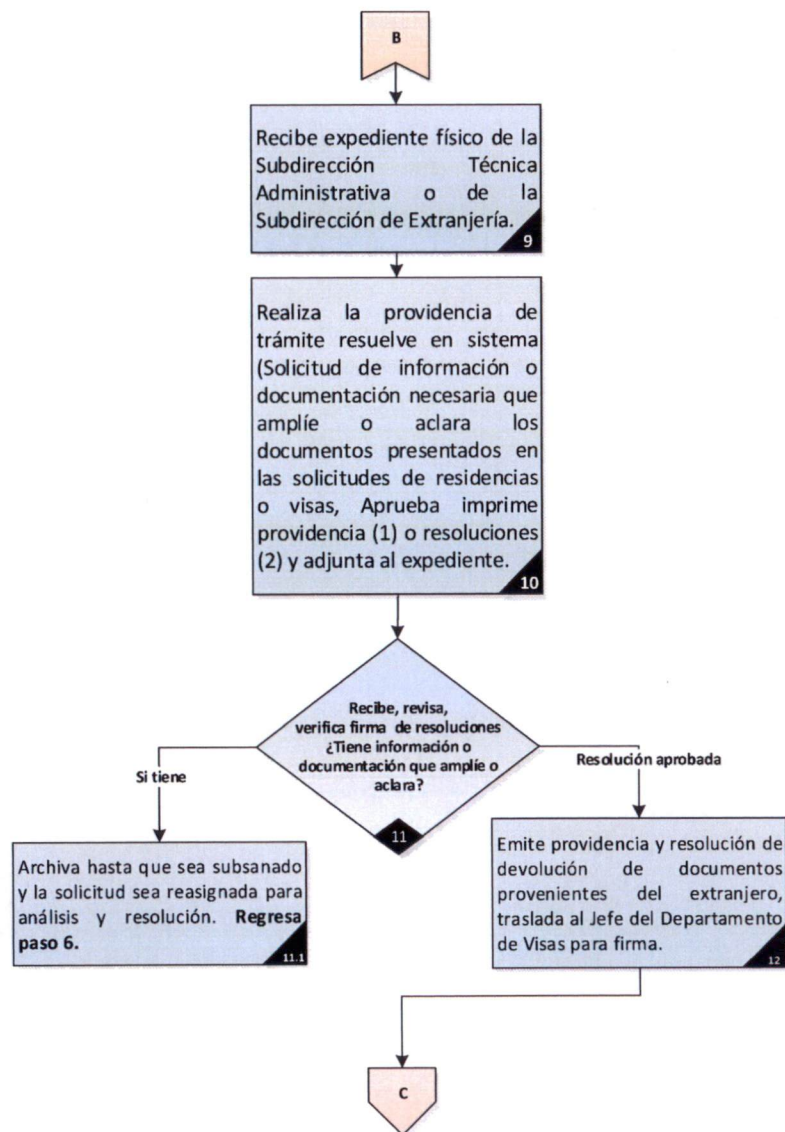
B

Recibe expediente físico de la Subdirección Técnica Administrativa o de la Subdirección de Extranjería.

9

Realiza la providencia de trámite resuelve en sistema (Solicitud de información o documentación necesaria que amplíe o aclara los documentos presentados en las solicitudes de residencias o visas, Aprueba imprime providencia (1) o resoluciones (2) y adjunta al expediente.

10

Recibe, revisa, verifica firma de resoluciones ¿Tiene información o documentación que amplíe o aclara?

11

Si tiene

Resolución aprobada

Archiva hasta que sea subsanado y la solicitud sea reasignada para análisis y resolución. **Regresa paso 6.**

11.1

Emite providencia y resolución de devolución de documentos provenientes del extranjero, traslada al Jefe del Departamento de Visas para firma.

12

C